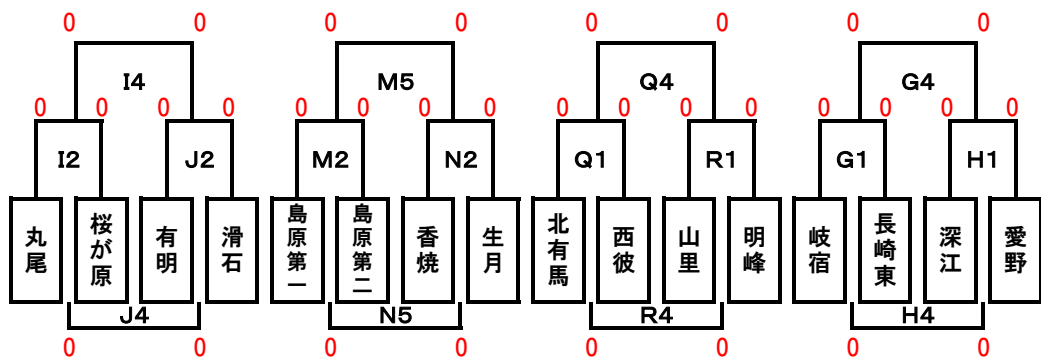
0 0
I4
0 0 0 0
I2 J2
丸尾
桜が原
有明
滑石
J4
0 0

0 0
M5
0 0 0 0
M2 N2
島原第一
島原第二
香焼
生月
N5
0 0

0 0
Q4
0 0 0 0
Q1 R1
北有馬
西彼
山里
明峰
R4
0 0

0 0
G4
0 0 0 0
G1 H1
岐宿
長崎東
深江
愛野
H4
0 0